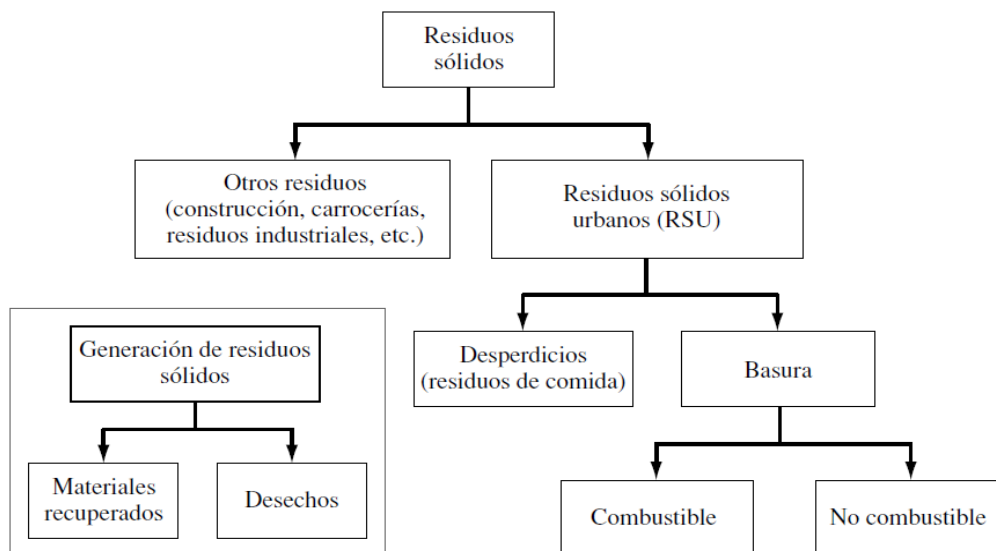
Residuos sólidos

Otros residuos (construcción, carrocerías, residuos industriales, etc.)

Residuos sólidos urbanos (RSU)

Desperdicios (residuos de comida)

Basura

Combustible

No combustible

Generación de residuos sólidos

Materiales recuperados

Desechos